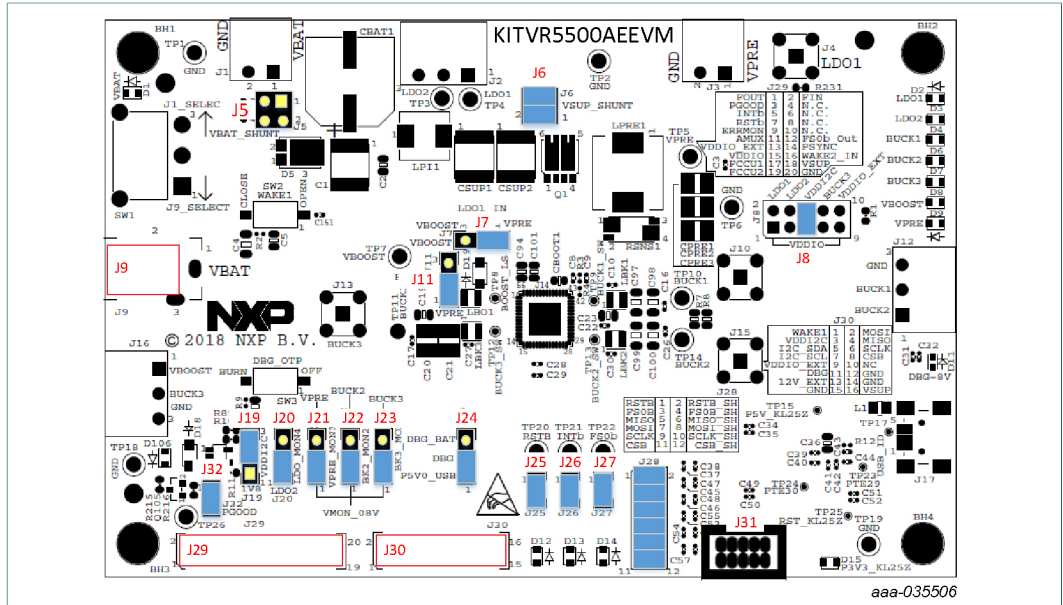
KITVR5500AEEVM

BH1
TP1
GND
J1
GND
VBAT
CBAT1
LDO1
J2
TP2
GND
GND
VPRE
J3
J4
LDO1
BH2
J1_SELEC
J5
VBAT_SHUNT
J6
VSUP_SHUNT
LDO2
TP3
LDO1
TP4
LPI1
CSUP1
CSUP2
Q1
LPRE1
TP5
VPRE
J29
R231
FOUT
PGOOD
INTb
RSTb
ERRMON
AMUX
VDDIO_EXT
VDDIO
FCCU1
FCCU2
FIN
N.C.
N.C.
N.C.
N.C.
FS0b Out
PSYNC
WAKE2_IN
VSUP
GND
D2
LDO1
D3
LDO2
D4
BUCK1
D6
BUCK2
D7
BUCK3
D8
VBOOST
D9
VPRE
SW1
J9_SELECT
SW2
WAKE1
CLOSE
OPEN
D5
C1
LDO1_IN
VBOOST
J7
VPRE
RSNS1
TP6
GND
J8
VDDIO
J12
GND
BUCK1
BUCK2
J9
VBAT
J9
TP7
VBOOST
J11
J13
BUCK3
J10
TP10
BUCK1
NXP
© 2018 NXP B.V.
J15
TP14
BUCK2
J30
WAKE1
VDDI2C
I2C_SDA
I2C_SCL
VDDIO_EXT
DBG
12V_EXT
GND
MOSI
MISO
SCLK
CSB
NC
GND
GND
VSUP
C32
DBG-8V
J16
VBOOST
BUCK3
GND
DBG_OTP
BURN
OFF
SW3
VPRE
BUCK2
BUCK3
J19
J20
J21
J22
J23
J24
DBG_BAT
DBG
P5V0_USB
LDO_MON4
VPRE_MON1
BK2_MON2
BK3_MON3
LDO2
J20
J19
VMON_08V
TP20
RSTB
TP21
INTb
TP22
FS0b
J25
J26
J27
RSTB
FS0B
MISO
MOSI
SCLK
CSB
RSTB_SH
FS0B_SH
MISO_SH
MOSI_SH
SCLK_SH
CSB_SH
J28
TP15
P5V_KL25Z
L1
TP17
J17
TP18
GND
D106
J32
TP26
PGOOD
J29
J30
TP24
PTE30
TP25
RST_KL25Z
TP29
PTE29
J31
TP19
GND
BH4
BH3
J29
J30
D12
D13
D14
D15
P3V3_KL25Z
aaa-035506